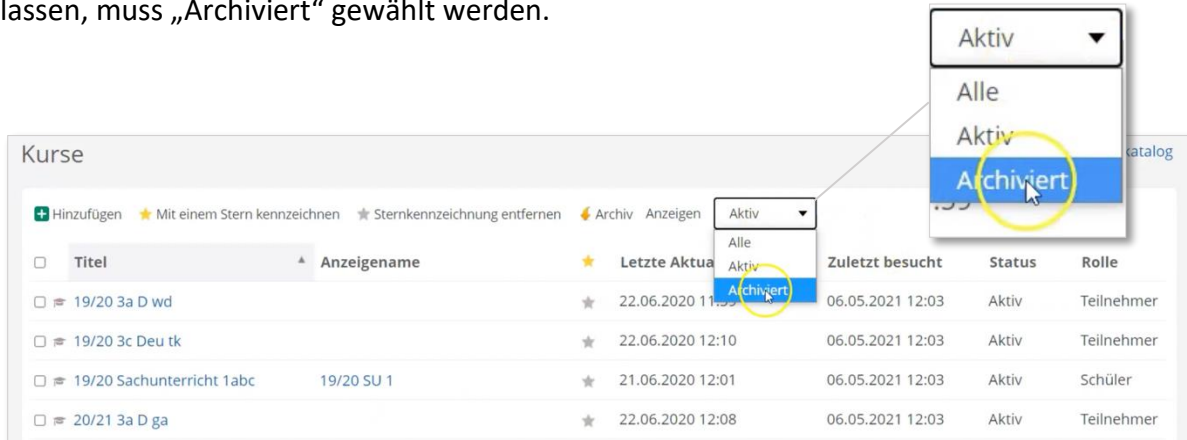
lassen, muss „Archiviert“ gewählt werden.

Aktiv ▾
Alle
Aktiv
Archiviert

Kurse

katalog

Hinzufügen ★ Mit einem Stern kennzeichnen ★ Sternkennzeichnung entfernen Archiv Anzeigen Aktiv ▾
Alle
Aktiv
Archiviert

| | Titel | Anzeigename | ★ | Letzte Aktua | Zuletzt besucht | Status | Rolle |
|---|---|---|---|---|---|---|---|
| ☐ | 19/20 3a D wd | | ★ | 22.06.2020 11:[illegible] | 06.05.2021 12:03 | Aktiv | Teilnehmer |
| ☐ | 19/20 3c Deu tk | | ★ | 22.06.2020 12:10 | 06.05.2021 12:03 | Aktiv | Teilnehmer |
| ☐ | 19/20 Sachunterricht 1abc | 19/20 SU 1 | ★ | 21.06.2020 12:01 | 06.05.2021 12:03 | Aktiv | Schüler |
| ☐ | 20/21 3a D ga | | ★ | 22.06.2020 12:08 | 06.05.2021 12:03 | Aktiv | Teilnehmer |